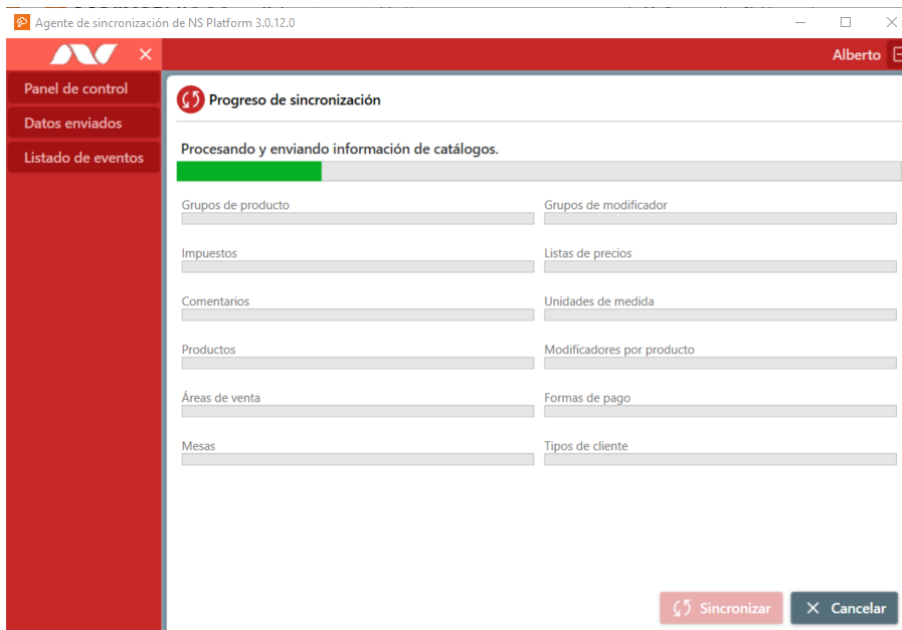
Agente de sincronización de NS Platform 3.0.12.0

Alberto

Panel de control
Datos enviados
Listado de eventos

Progreso de sincronización

Procesando y enviando información de catálogos.

Grupos de producto
Grupos de modificador
Impuestos
Listas de precios
Comentarios
Unidades de medida
Productos
Modificadores por producto
Áreas de venta
Formas de pago
Mesas
Tipos de cliente

Sincronizar
Cancelar